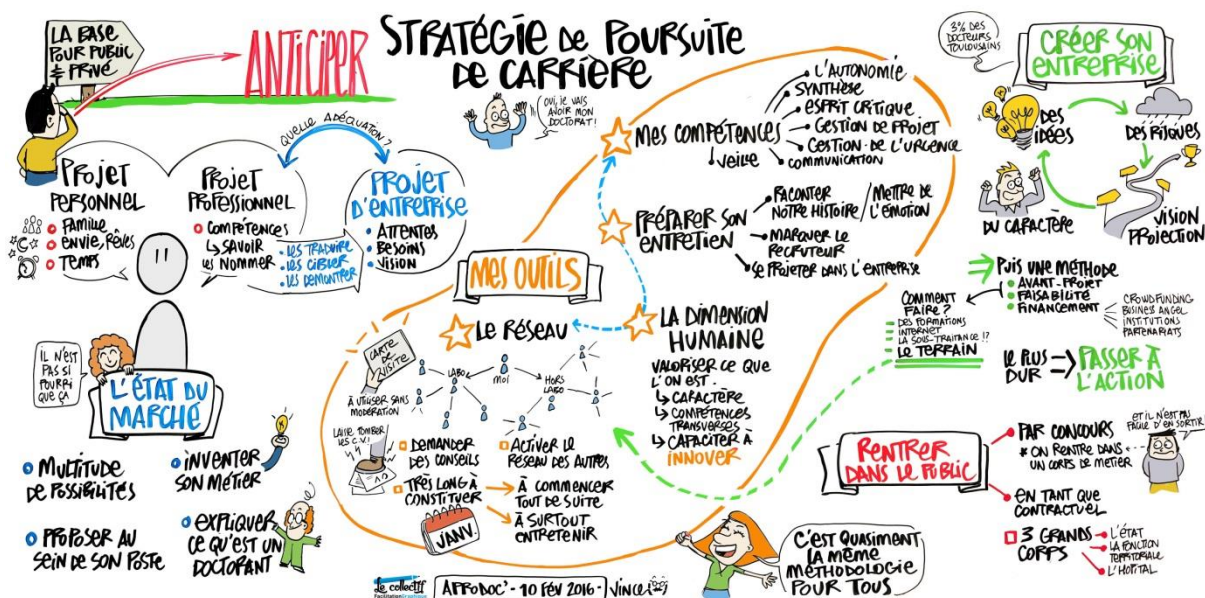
LA BASE POUR PUBLIC & PRIVÉ

ANTICIPER

STRATÉGIE DE POURSUITE DE CARRIÈRE

3% DES DOCTEURS TOULOUSAINS

CRÉER SON ENTREPRISE

DES IDÉES

DES RISQUES

DU CARACTÈRE

VISION PROJECTION

OUI, JE VAIS AVOIR MON DOCTORAT !

MES COMPÉTENCES
L'AUTONOMIE
SYNTHÈSE
ESPRIT CRITIQUE
GESTION DE PROJET
GESTION DE L'URGENCE
COMMUNICATION
VEILLE

QUELLE ADÉQUATION ?

PROJET PERSONNEL
FAMILLE
ENVIE, RÊVES
TEMPS

PROJET PROFESSIONNEL
COMPÉTENCES
↳ SAVOIR LES NOMMER
LES TRADUIRE
LES CIBLER
LES DÉMONTRER

PROJET D'ENTREPRISE
ATTENTES
BESOINS
VISION

PRÉPARER SON ENTRETIEN
RACONTER NOTRE HISTOIRE / METTRE DE L'ÉMOTION
MARQUER LE RECRUTEUR
SE PROJETER DANS L'ENTREPRISE

PUIS UNE MÉTHODE
AVANT-PROJET
FAISABILITÉ
FINANCEMENT
CROWDFUNDING
BUSINESS ANGEL
INSTITUTIONS
PARTENARIATS

COMMENT FAIRE ?
DES FORMATIONS
INTERNET
LA SOUS-TRAITANCE !?
LE TERRAIN

LE PLUS DUR → PASSER À L'ACTION

MES OUTILS

LE RÉSEAU
CARTE DE VISITE
À UTILISER SANS MODÉRATION
LABO
MOI
HORS LABO
LAISSE TOMBER LES C.V. !

LA DIMENSION HUMAINE
VALORISER CE QUE L'ON EST
↳ CARACTÈRE
↳ COMPÉTENCES TRANSVERSES
↳ CAPACITÉ À INNOVER

IL N'EST PAS SI POURRI QUE ÇA

L'ÉTAT DU MARCHÉ

DEMANDER DES CONSEILS
ACTIVER LE RÉSEAU DES AUTRES
TRÈS LONG À CONSTITUER
→ À COMMENCER TOUT DE SUITE
→ À SURTOUT ENTRETENIR
JANV

MULTITUDE DE POSSIBILITÉS
INVENTER SON MÉTIER
PROPOSER AU SEIN DE SON POSTE
EXPLIQUER CE QU'EST UN DOCTORANT

RENTRER DANS LE PUBLIC
PAR CONCOURS
* ON RENTRE DANS UN CORPS DE MÉTIER
ET IL N'EST PAS FACILE D'EN SORTIR
EN TANT QUE CONTRACTUEL
3 GRANDS CORPS
L'ÉTAT
LA FONCTION TERRITORIALE
L'HÔPITAL

C'EST QUASIMENT LA MÊME MÉTHODOLOGIE POUR TOUS

le collectif Facilitation Graphique
APRODOC' - 10 FÉV 2016 - VINCE